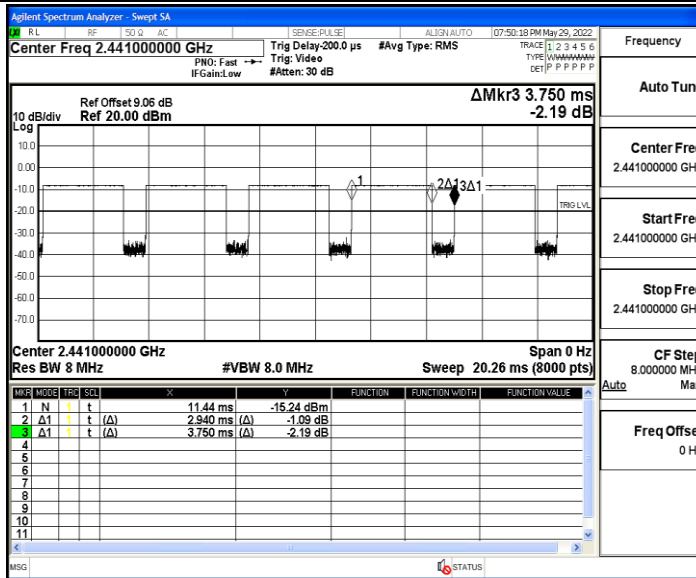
Agilent Spectrum Analyzer - Swept SA
RL RF 50 Ω AC SENSE:PULSE ALIGN AUTO 07:50:18 PM May 29, 2022
Center Freq 2.441000000 GHz
PNO: Fast IFGain:Low
Trig Delay-200.0 µs Trig: Video #Atten: 30 dB
#Avg Type: RMS
TRACE 1 2 3 4 5 6 TYPE WWWWWW DET P P P P P P
Frequency

Ref Offset 9.06 dB
10 dB/div Ref 20.00 dBm
Log
ΔMkr3 3.750 ms
-2.19 dB

10.0
0.00
-10.0
-20.0
-30.0
-40.0
-50.0
-60.0
-70.0

1
2Δ13Δ1
TRIG LVL

Center 2.441000000 GHz
Res BW 8 MHz
#VBW 8.0 MHz
Span 0 Hz
Sweep 20.26 ms (8000 pts)

| MKR | MODE | TRC | SCL | X | | Y | FUNCTION | FUNCTION WIDTH | FUNCTION VALUE |
|---|---|---|---|---|---|---|---|---|---|
| 1 | N | 1 | t | 11.44 ms | | -15.24 dBm | | | |
| 2 | Δ1 | 1 | t (Δ) | 2.940 ms | (Δ) | -1.09 dB | | | |
| 3 | Δ1 | 1 | t (Δ) | 3.750 ms | (Δ) | -2.19 dB | | | |
| 4 | | | | | | | | | |
| 5 | | | | | | | | | |
| 6 | | | | | | | | | |
| 7 | | | | | | | | | |
| 8 | | | | | | | | | |
| 9 | | | | | | | | | |
| 10 | | | | | | | | | |
| 11 | | | | | | | | | |

Auto Tun
Center Fre
2.441000000 GH
Start Fre
2.441000000 GH
Stop Fre
2.441000000 GH
CF Ste
8.000000 MH
Auto Ma
Freq Offse
0 H

MSG
STATUS